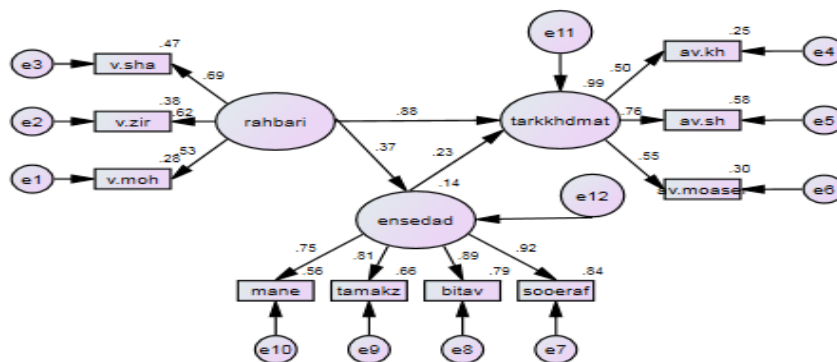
e3
v.sha
.47
.69
e2
v.zir
.38
.62
e1
v.moh
.28
.53
rahbari
.88
.37
e11
.99
tarkkhdmat
.50
av.kh
.25
e4
.76
av.sh
.58
e5
.55
av.moase
.30
e6
.23
.14
ensedad
e12
.75
.81
.89
.92
mane
.56
tamakz
.66
bitav
.79
sooeraf
.84
e10
e9
e8
e7